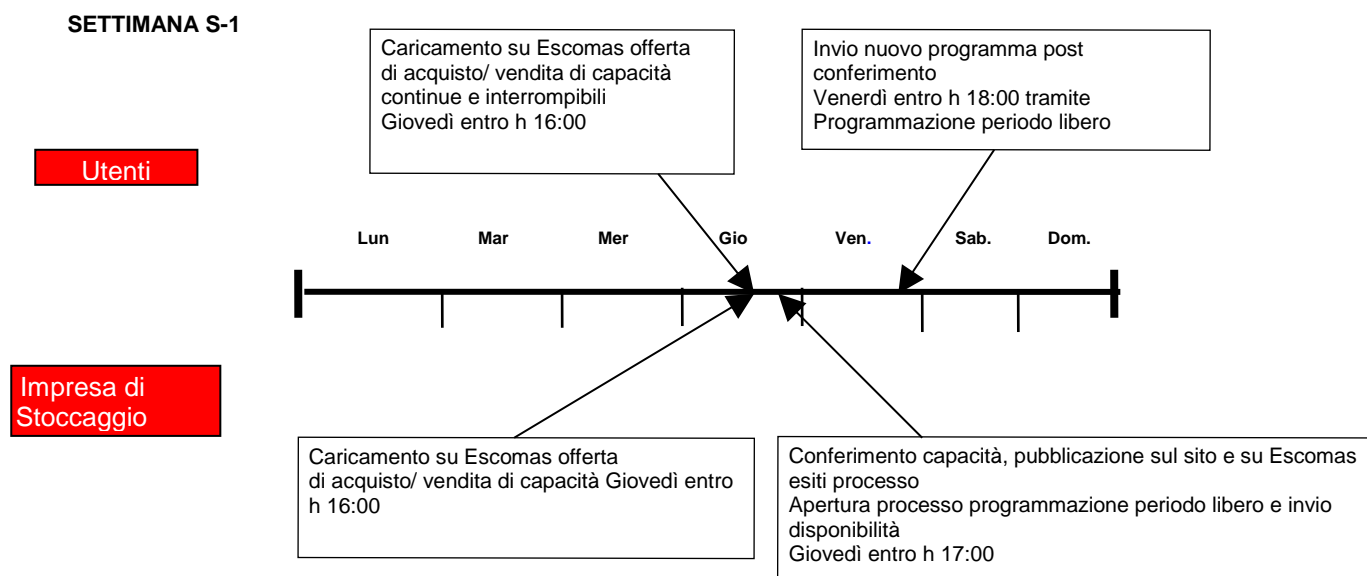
SETTIMANA S-1

Caricamento su Escomas offerta di acquisto/ vendita di capacità continue e interrompibili
Giovedì entro h 16:00

Invio nuovo programma post conferimento
Venerdì entro h 18:00 tramite
Programmazione periodo libero

Utenti

Lun Mar Mer Gio Ven. Sab. Dom.

Impresa di Stoccaggio

Caricamento su Escomas offerta di acquisto/ vendita di capacità Giovedì entro h 16:00

Conferimento capacità, pubblicazione sul sito e su Escomas esiti processo
Apertura processo programmazione periodo libero e invio disponibilità
Giovedì entro h 17:00